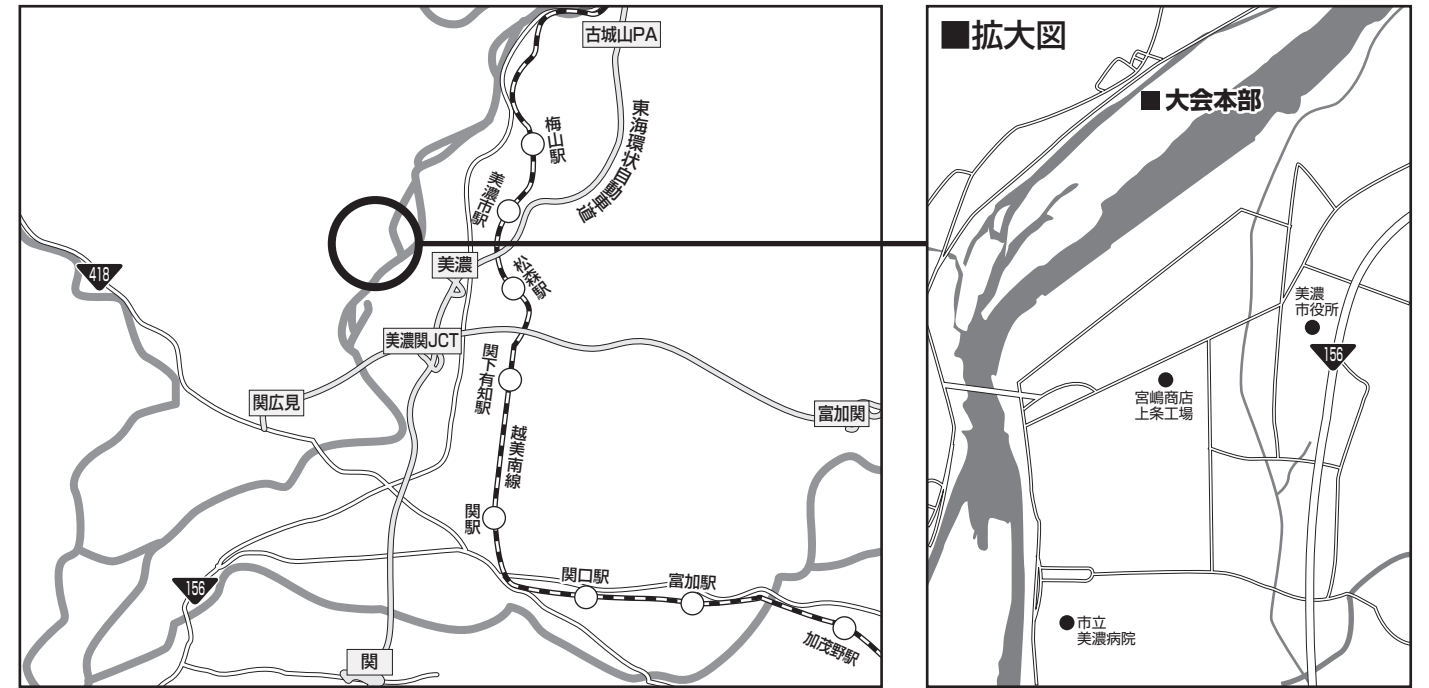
古城山PA
東海環状自動車道
梅山駅
美濃市駅
418
美濃
松森駅
美濃関JCT
関下有知駅
関広見
富加関
越美南線
関駅
156
関口駅
富加駅
加茂野駅
関

■拡大図
■大会本部
美濃市役所
156
宮嶋商店上条工場
市立美濃病院